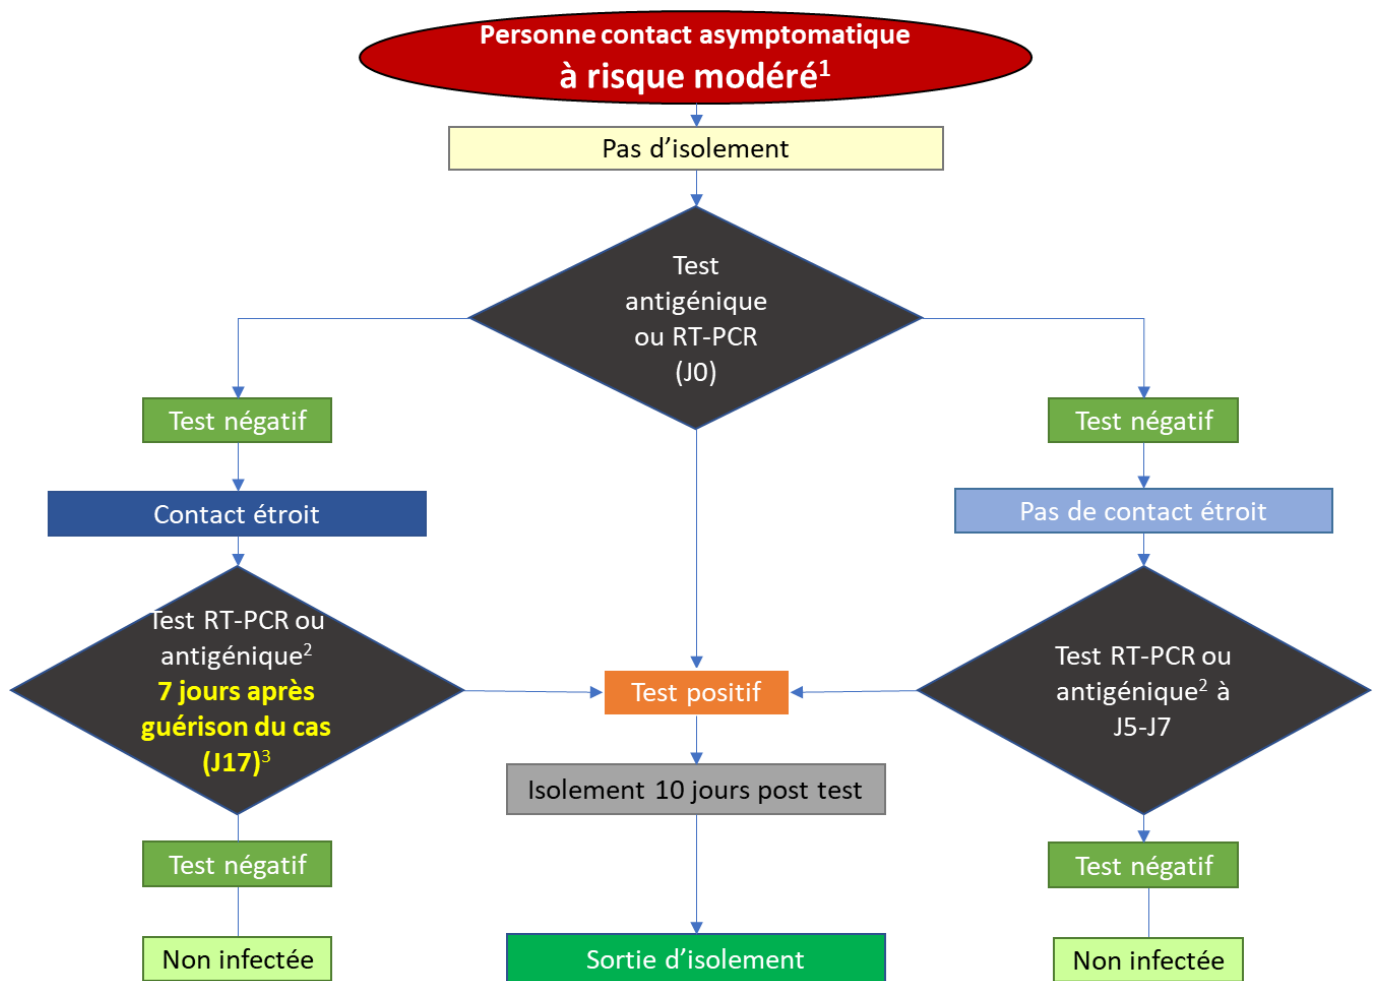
Personne contact asymptomatique
à risque modéré$^1$

Pas d'isolement

Test antigénique ou RT-PCR (J0)

Test négatif

Contact étroit

Test RT-PCR ou antigénique$^2$ 7 jours après guérison du cas (J17)$^3$

Test négatif

Non infectée

Test positif

Isolement 10 jours post test

Sortie d'isolement

Test négatif

Pas de contact étroit

Test RT-PCR ou antigénique$^2$ à J5-J7

Test négatif

Non infectée